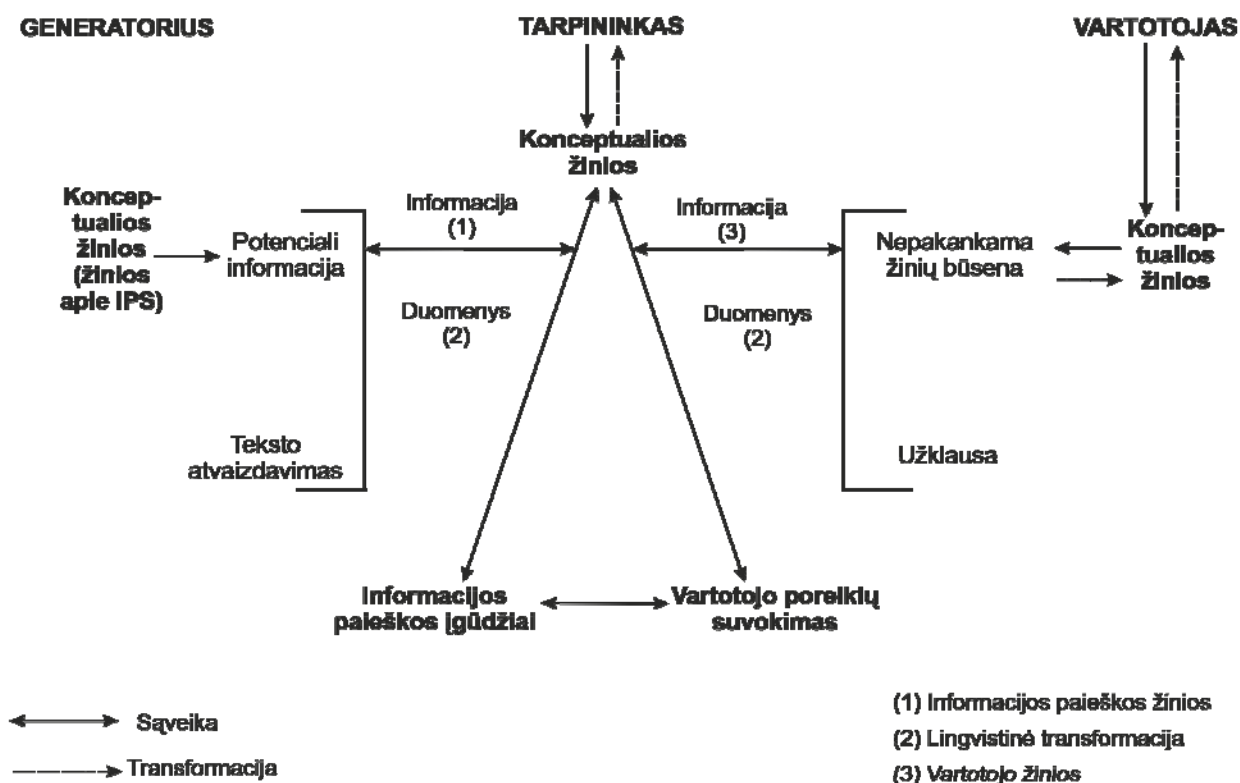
GENERATORIUS

TARPININKAS

VARTOTOJAS

Konceptualios žinios

Konceptualios žinios (žinios apie IPS)

Potenciali informacija

Teksto atvaizdavimas

Informacija (1)

Duomenys (2)

Informacija (3)

Duomenys (2)

Nepakankama žinių būsena

Užklausa

Konceptualios žinios

Informacijos paieškos įgūdžiai

Vartotojo poreikių suvokimas

Sąveika

Transformacija

(1) Informacijos paieškos žinios

(2) Lingvistinė transformacija

(3) Vartotojo žinios